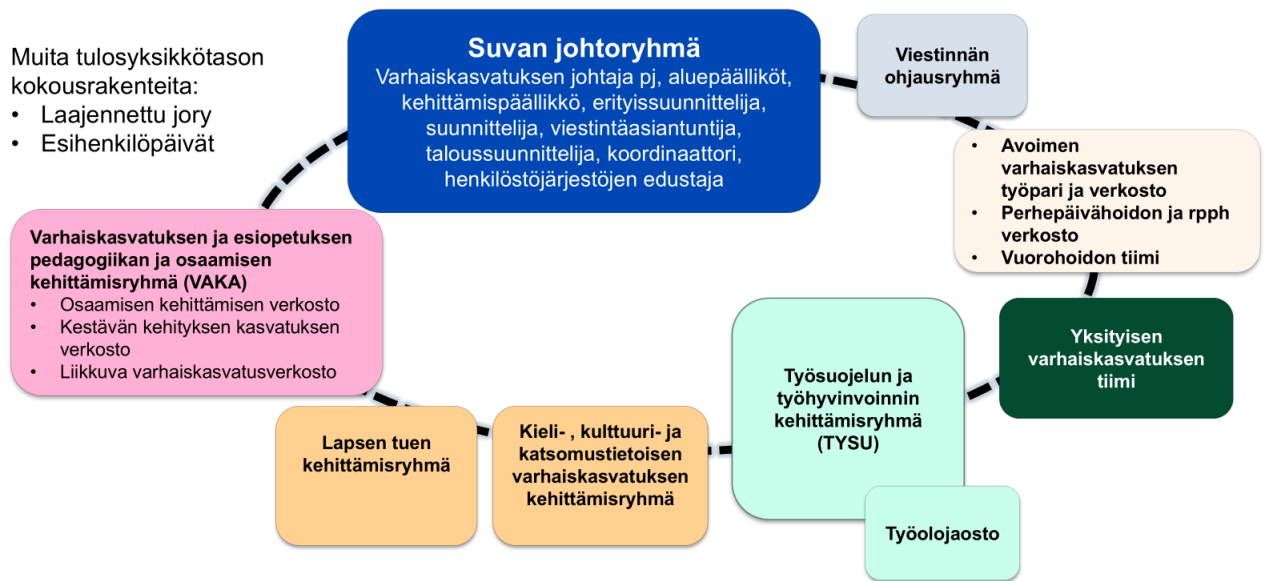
Muita tulosyksikkötason kokousrakenteita:
• Laajennettu jory
• Esihenkilöpäivät

Suvan johtoryhmä
Varhaiskasvatuksen johtaja pj, aluepäälliköt, kehittämispäällikkö, erityissuunnittelija, suunnittelija, viestintäasiantuntija, taloussuunnittelija, koordinaattori, henkilöstöjärjestöjen edustaja

Viestinnän ohjausryhmä

• Avoimen varhaiskasvatuksen työpari ja verkosto
• Perhepäivähoidon ja rpph verkosto
• Vuorohoidon tiimi

Yksityisen varhaiskasvatuksen tiimi

Työsuojelun ja työhyvinvoinnin kehittämisryhmä (TYSU)

Työolojaosto

Kieli- , kulttuuri- ja katsomustietoisen varhaiskasvatuksen kehittämisryhmä

Lapsen tuen kehittämisryhmä

Varhaiskasvatuksen ja esiopetuksen pedagogiikan ja osaamisen kehittämisryhmä (VAKA)
• Osaamisen kehittämisen verkosto
• Kestävän kehityksen kasvatuksen verkosto
• Liikkuva varhaiskasvatusverkosto